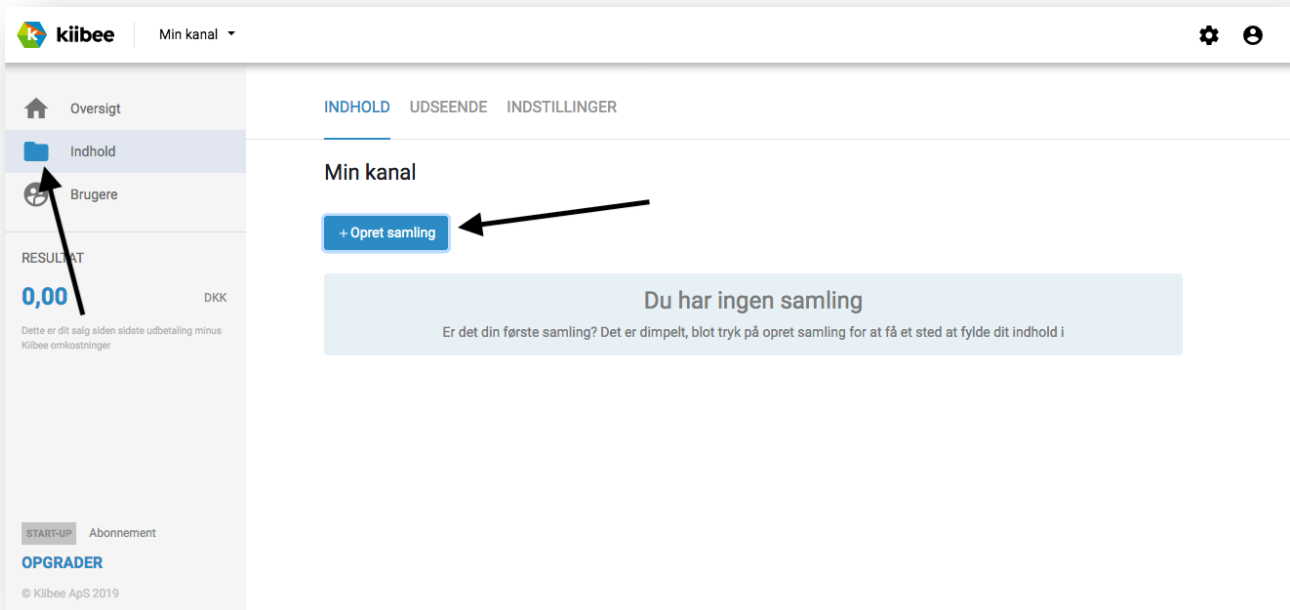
kiibee Min kanal

Oversigt
Indhold
Brugere

RESULTAT
0,00 DKK
Dette er dit salg siden sidste udbetaling minus Kiibee omkostninger

START-UP Abonnement
OPGRADER
© Kiibee ApS 2019

INDHOLD UDSEENDE INDSTILLINGER

Min kanal

+ Opret samling

Du har ingen samling
Er det din første samling? Det er dimpelt, blot tryk på opret samling for at få et sted at fylde dit indhold i